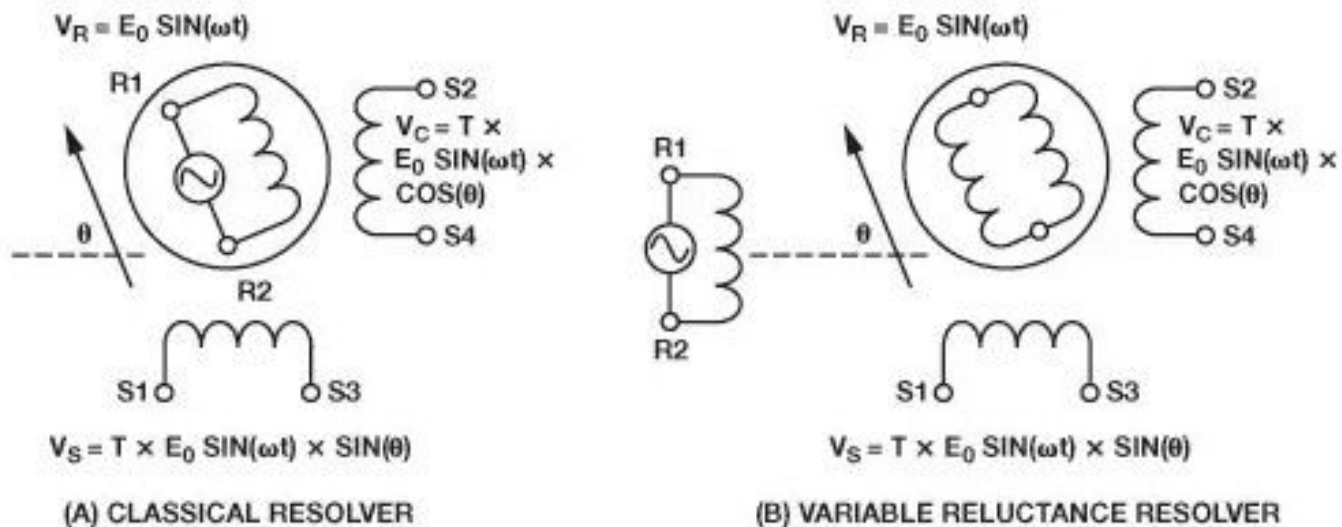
$V_R = E_0$ SIN($\omega$t)

R1

S2

$V_C$ = T × $E_0$ SIN($\omega$t) × COS($\theta$)

S4

$\theta$

R2

S1

S3

$V_S$ = T × $E_0$ SIN($\omega$t) × SIN($\theta$)

(A) CLASSICAL RESOLVER

$V_R = E_0$ SIN($\omega$t)

R1

R2

S2

$V_C$ = T × $E_0$ SIN($\omega$t) × COS($\theta$)

S4

$\theta$

S1

S3

$V_S$ = T × $E_0$ SIN($\omega$t) × SIN($\theta$)

(B) VARIABLE RELUCTANCE RESOLVER